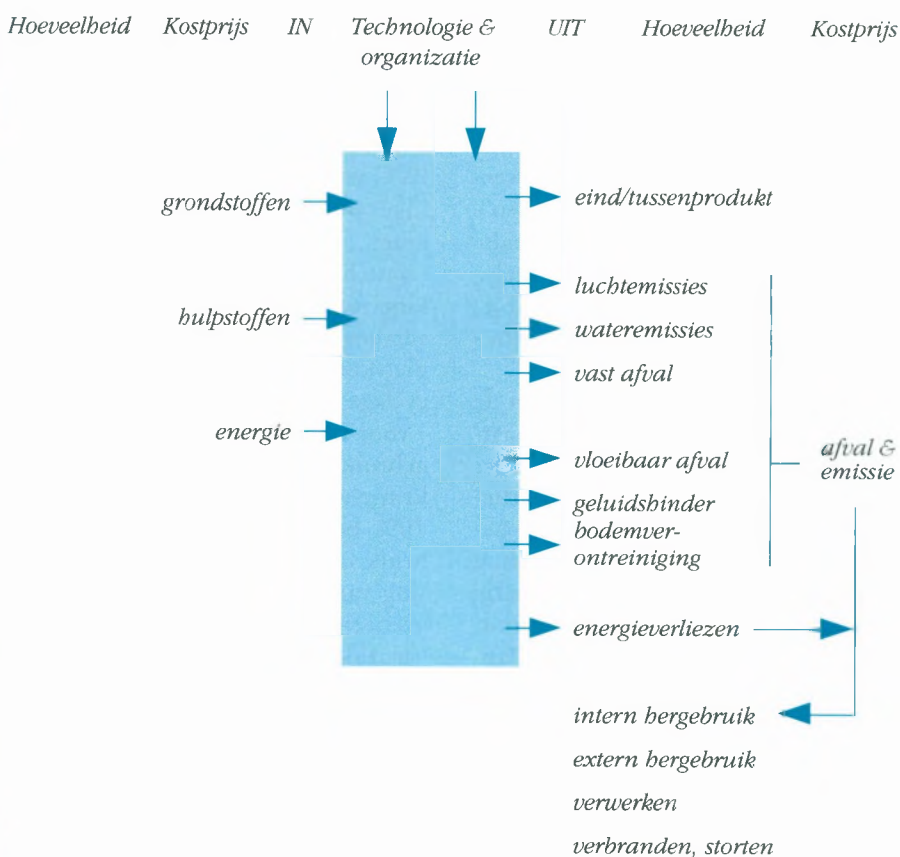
Hoeveelheid Kostprijs IN Technologie & organizatie UIT Hoeveelheid Kostprijs

grondstoffen

hulpstoffen

energie

eind/tussenprodukt

luchtemissies

wateremissies

vast afval

vloeibaar afval

geluidshinder

bodemverontreiniging

energieverliezen

afval & emissie

intern hergebruik

extern hergebruik

verwerken

verbranden, storten